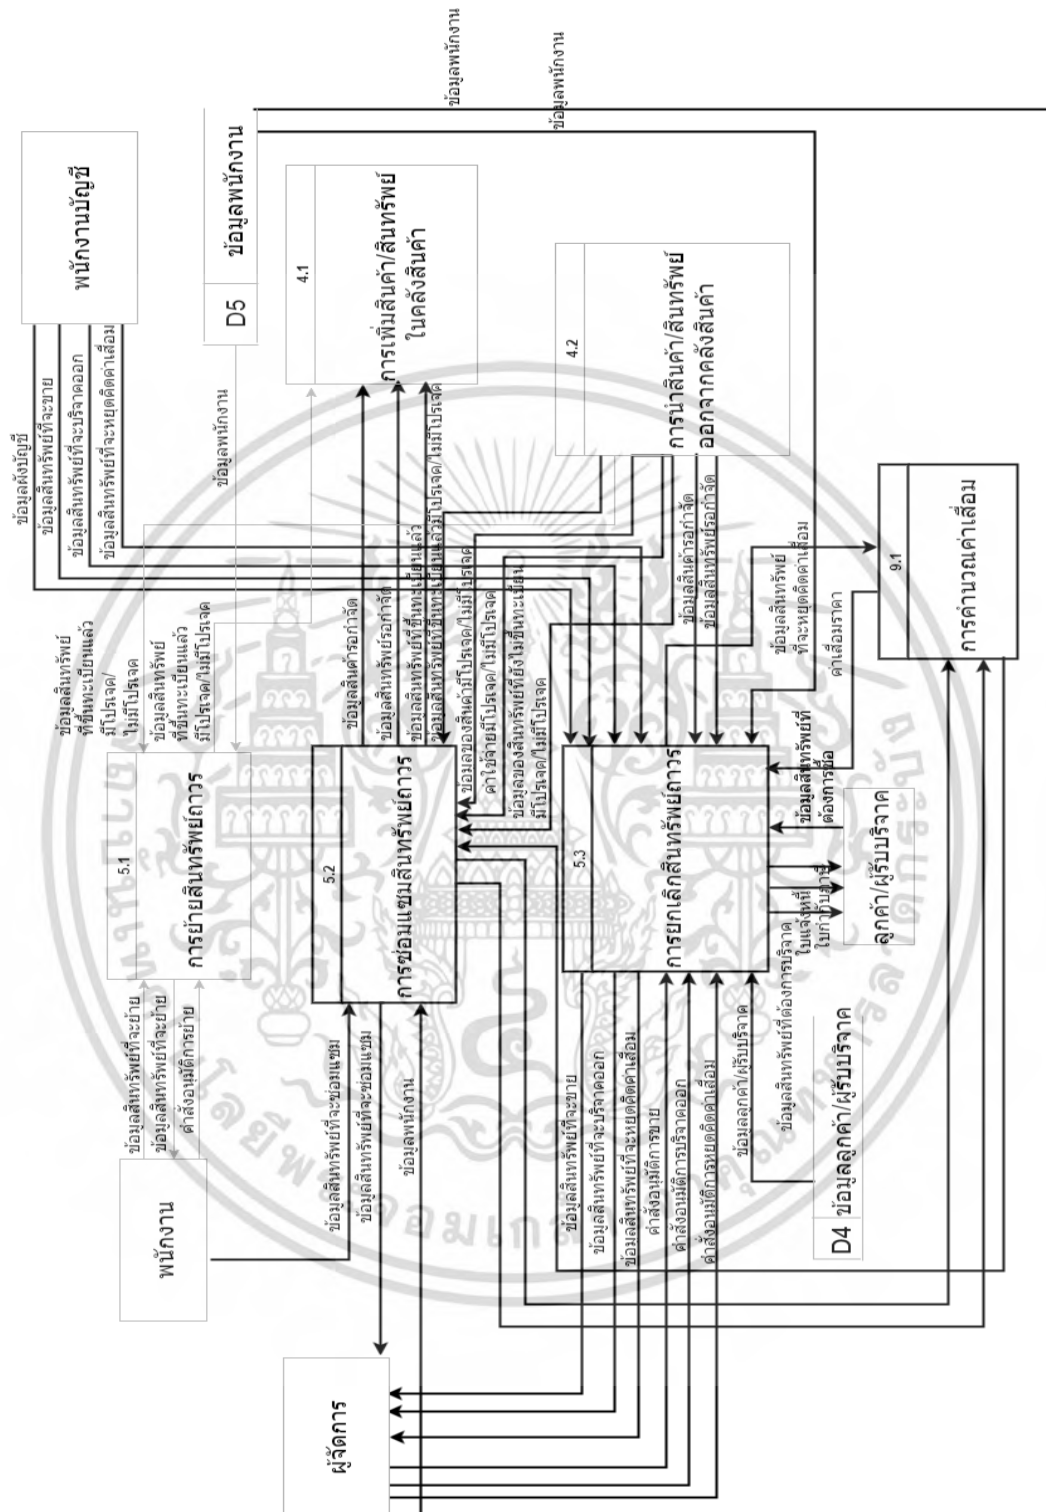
พนักงานบัญชี

D5 ข้อมูลพนักงาน

ข้อมูลพนักงาน

ข้อมูลพนักงาน

ข้อมูลพนักงาน

4.1
การเพิ่มสินค้า/สินทรัพย์ในคลังสินค้า

4.2
การนำสินค้า/สินทรัพย์ออกจากคลังสินค้า

9.1
การคำนวณค่าเสื่อม

ข้อมูลผังบัญชี
ข้อมูลสินทรัพย์ที่จะขาย
ข้อมูลสินทรัพย์ที่จะบริจาคออก
ข้อมูลสินทรัพย์ที่จะหยุดคิดค่าเสื่อม

ข้อมูลพนักงาน

ข้อมูลสินทรัพย์ที่ขึ้นทะเบียนแล้ว มีโปรเจค/ไม่มีโปรเจค

ข้อมูลสินทรัพย์ที่ขึ้นทะเบียนแล้ว มีโปรเจค/ไม่มีโปรเจค

ข้อมูลสินค้ารอกำจัด
ข้อมูลสินทรัพย์รอกำจัด
ข้อมูลสินทรัพย์ที่ขึ้นทะเบียนแล้ว
ข้อมูลสินทรัพย์ที่ขึ้นทะเบียนแล้วมีโปรเจค/ไม่มีโปรเจค
ข้อมูลของสินค้ามีโปรเจค/ไม่มีโปรเจค
ค่าใช้จ่ายมีโปรเจค/ไม่มีโปรเจค
ข้อมูลของสินทรัพย์ที่ยังไม่ขึ้นทะเบียน มีโปรเจค/ไม่มีโปรเจค

ข้อมูลสินค้ารอกำจัด
ข้อมูลสินทรัพย์รอกำจัด

ข้อมูลสินทรัพย์ที่จะหยุดคิดค่าเสื่อม
ค่าเสื่อมราคา

ข้อมูลสินทรัพย์ที่ต้องการซื้อ

5.1
การย้ายสินทรัพย์ถาวร

5.2
การซ่อมแซมสินทรัพย์ถาวร

5.3
การยกเลิกสินทรัพย์ถาวร

ลูกค้า/ผู้รับบริจาค

ใบแจ้งหนี้ ใบกำกับภาษี

ใบบริจาค

ข้อมูลสินทรัพย์ที่จะย้าย
ข้อมูลสินทรัพย์ที่จะย้าย
คำสั่งอนุมัติการย้าย

พนักงาน

ข้อมูลสินทรัพย์ที่จะซ่อมแซม
ข้อมูลสินทรัพย์ที่จะซ่อมแซม
ข้อมูลพนักงาน

ข้อมูลสินทรัพย์ที่จะขาย
ข้อมูลสินทรัพย์ที่จะบริจาคออก
ข้อมูลสินทรัพย์ที่จะหยุดคิดค่าเสื่อม
คำสั่งอนุมัติการขาย
คำสั่งอนุมัติการบริจาคออก
คำสั่งอนุมัติการหยุดคิดค่าเสื่อม

ข้อมูลลูกค้า/ผู้รับบริจาค
ข้อมูลสินทรัพย์ที่ต้องการบริจาค

D4 ข้อมูลลูกค้า/ผู้รับบริจาค

ผู้จัดการ